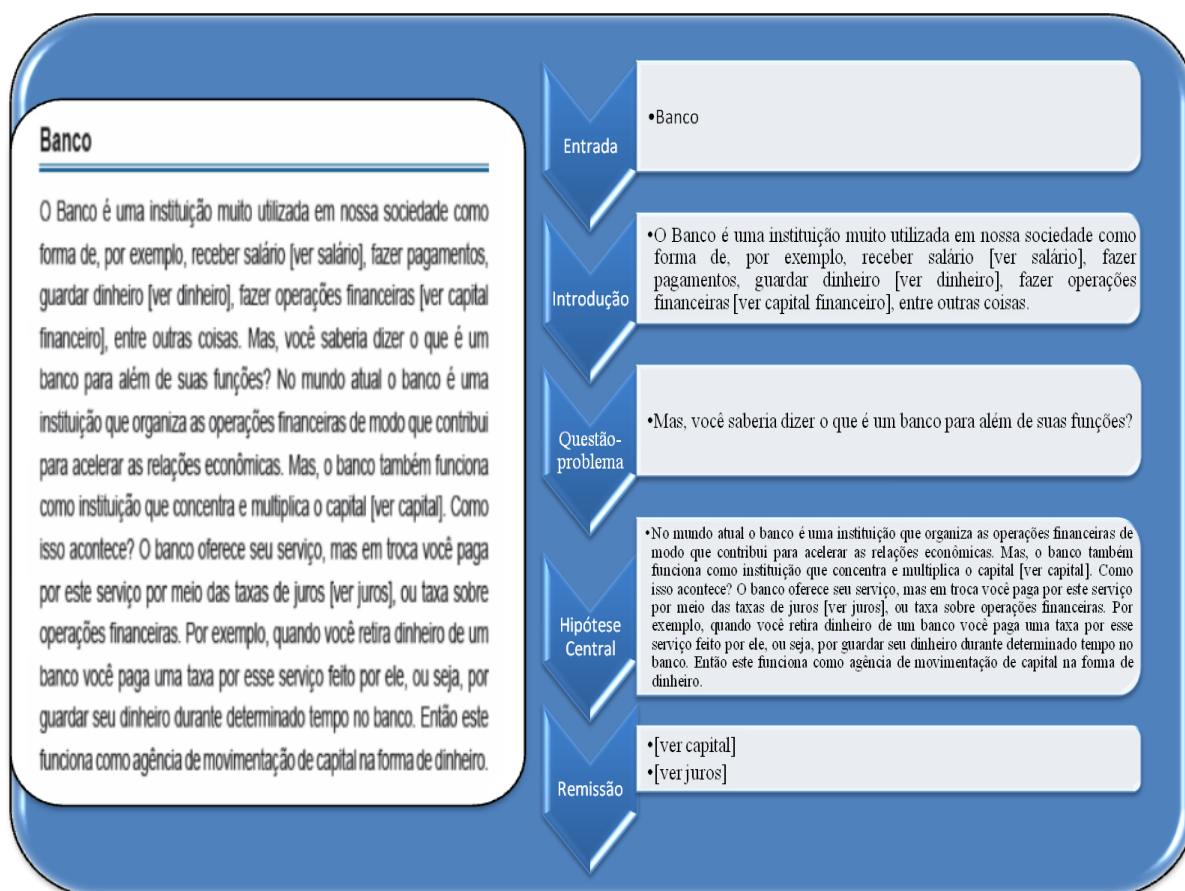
Banco

O Banco é uma instituição muito utilizada em nossa sociedade como forma de, por exemplo, receber salário [ver salário], fazer pagamentos, guardar dinheiro [ver dinheiro], fazer operações financeiras [ver capital financeiro], entre outras coisas. Mas, você saberia dizer o que é um banco para além de suas funções? No mundo atual o banco é uma instituição que organiza as operações financeiras de modo que contribui para acelerar as relações econômicas. Mas, o banco também funciona como instituição que concentra e multiplica o capital [ver capital]. Como isso acontece? O banco oferece seu serviço, mas em troca você paga por este serviço por meio das taxas de juros [ver juros], ou taxa sobre operações financeiras. Por exemplo, quando você retira dinheiro de um banco você paga uma taxa por esse serviço feito por ele, ou seja, por guardar seu dinheiro durante determinado tempo no banco. Então este funciona como agência de movimentação de capital na forma de dinheiro.

Entrada

•Banco

Introdução

•O Banco é uma instituição muito utilizada em nossa sociedade como forma de, por exemplo, receber salário [ver salário], fazer pagamentos, guardar dinheiro [ver dinheiro], fazer operações financeiras [ver capital financeiro], entre outras coisas.

Questão-problema

•Mas, você saberia dizer o que é um banco para além de suas funções?

Hipótese Central

•No mundo atual o banco é uma instituição que organiza as operações financeiras de modo que contribui para acelerar as relações econômicas. Mas, o banco também funciona como instituição que concentra e multiplica o capital [ver capital]. Como isso acontece? O banco oferece seu serviço, mas em troca você paga por este serviço por meio das taxas de juros [ver juros], ou taxa sobre operações financeiras. Por exemplo, quando você retira dinheiro de um banco você paga uma taxa por esse serviço feito por ele, ou seja, por guardar seu dinheiro durante determinado tempo no banco. Então este funciona como agência de movimentação de capital na forma de dinheiro.

Remissão

•[ver capital]
•[ver juros]